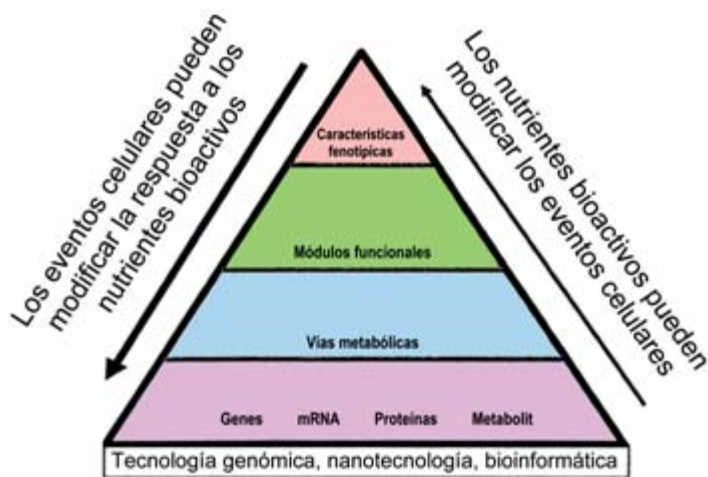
Los eventos celulares pueden modificar la respuesta a los nutrientes bioactivos

Los nutrientes bioactivos pueden modificar los eventos celulares

Características fenotípicas

Módulos funcionales

Vías metabólicas

Genes mRNA Proteínas Metabolit

Tecnología genómica, nanotecnología, bioinformática